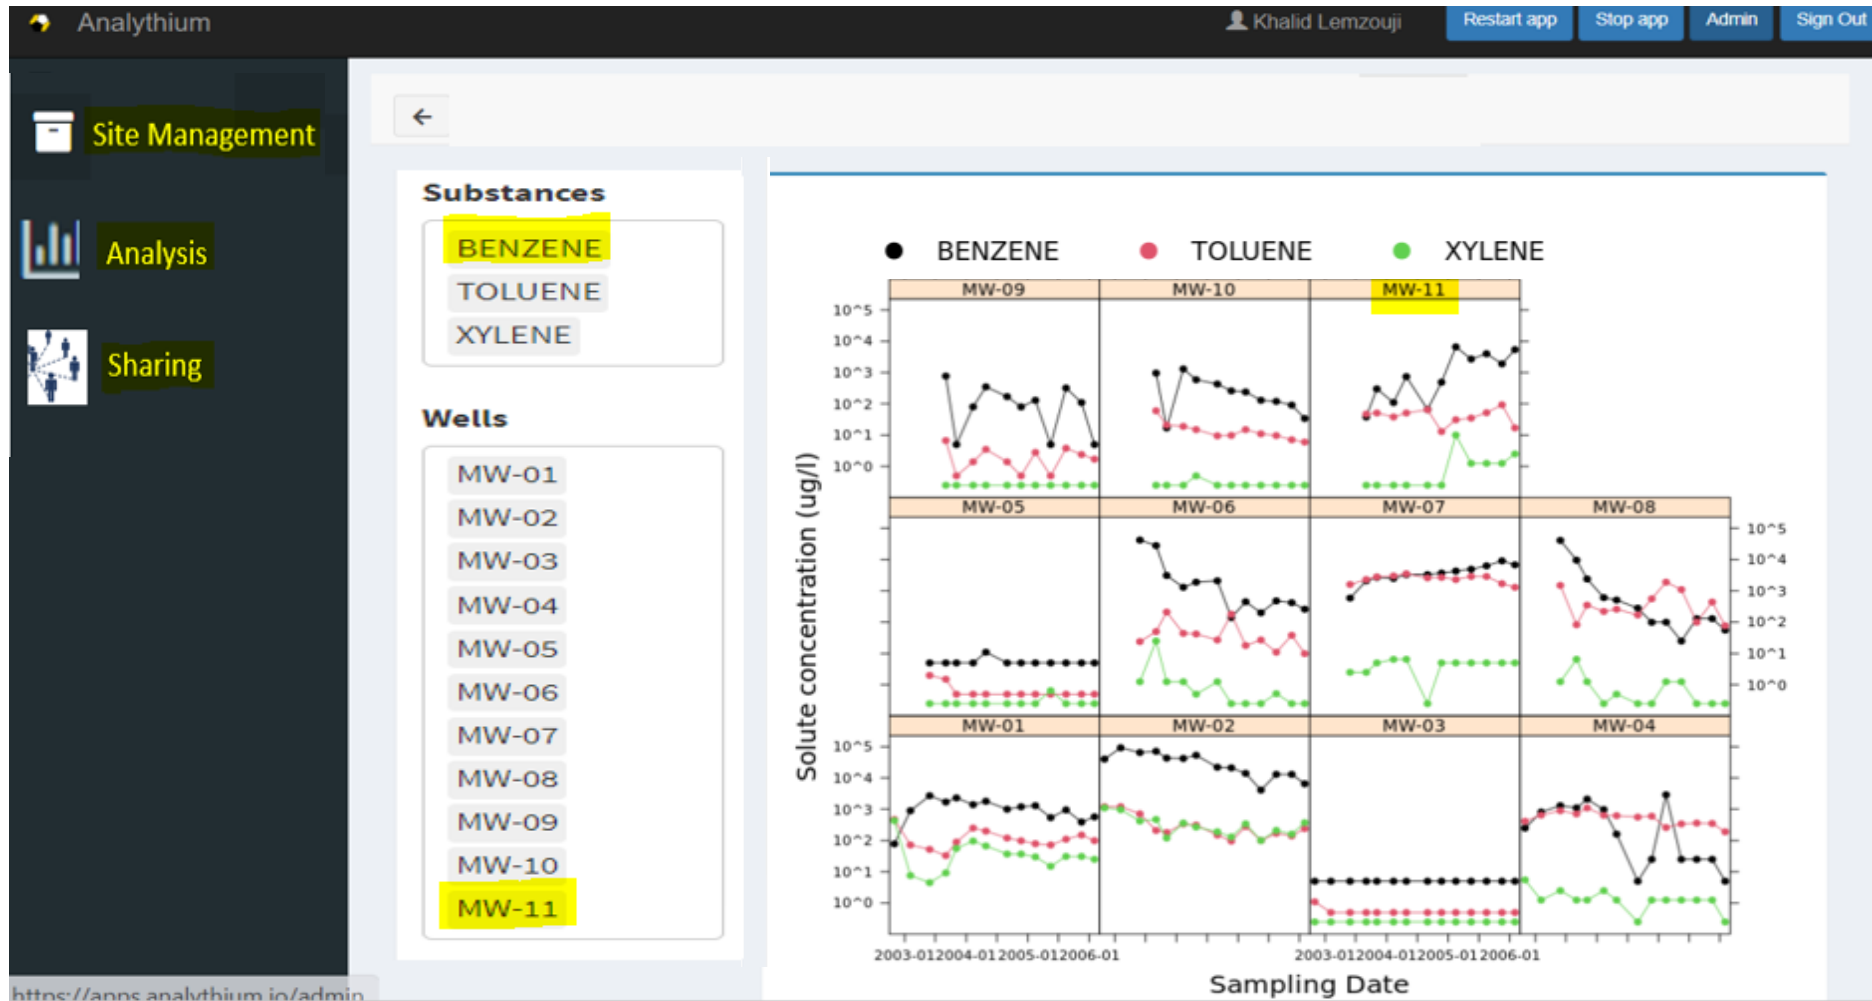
Analythium

Khalid Lemzouji

Restart app

Stop app

Admin

Sign Out

Site Management

Analysis

Sharing

Substances

BENZENE

TOLUENE

XYLENE

Wells

MW-01

MW-02

MW-03

MW-04

MW-05

MW-06

MW-07

MW-08

MW-09

MW-10

MW-11

BENZENE TOLUENE XYLENE

MW-09 MW-10 MW-11

$10^5$ $10^4$ $10^3$ $10^2$ $10^1$ $10^0$

MW-05 MW-06 MW-07 MW-08

$10^5$ $10^4$ $10^3$ $10^2$ $10^1$ $10^0$

MW-01 MW-02 MW-03 MW-04

$10^5$ $10^4$ $10^3$ $10^2$ $10^1$ $10^0$

Solute concentration (ug/l)

2003-01 2004-01 2005-01 2006-01 2003-01 2004-01 2005-01 2006-01

Sampling Date

https://apps.analythium.io/admin